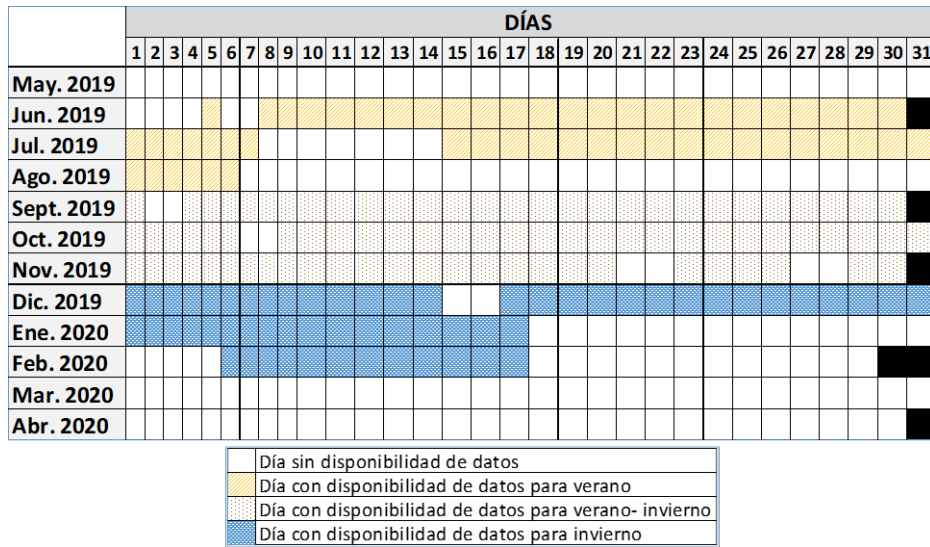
| | DÍAS | | | | | | | | | | | | | | | | | | | | | | | | | | | | | | |
|---|---|---|---|---|---|---|---|---|---|---|---|---|---|---|---|---|---|---|---|---|---|---|---|---|---|---|---|---|---|---|---|
| | 1 | 2 | 3 | 4 | 5 | 6 | 7 | 8 | 9 | 10 | 11 | 12 | 13 | 14 | 15 | 16 | 17 | 18 | 19 | 20 | 21 | 22 | 23 | 24 | 25 | 26 | 27 | 28 | 29 | 30 | 31 |
| May. 2019 | | | | | | | | | | | | | | | | | | | | | | | | | | | | | | | |
| Jun. 2019 | | | | | | | | | | | | | | | | | | | | | | | | | | | | | | | |
| Jul. 2019 | | | | | | | | | | | | | | | | | | | | | | | | | | | | | | | |
| Ago. 2019 | | | | | | | | | | | | | | | | | | | | | | | | | | | | | | | |
| Sept. 2019 | | | | | | | | | | | | | | | | | | | | | | | | | | | | | | | |
| Oct. 2019 | | | | | | | | | | | | | | | | | | | | | | | | | | | | | | | |
| Nov. 2019 | | | | | | | | | | | | | | | | | | | | | | | | | | | | | | | |
| Dic. 2019 | | | | | | | | | | | | | | | | | | | | | | | | | | | | | | | |
| Ene. 2020 | | | | | | | | | | | | | | | | | | | | | | | | | | | | | | | |
| Feb. 2020 | | | | | | | | | | | | | | | | | | | | | | | | | | | | | | | |
| Mar. 2020 | | | | | | | | | | | | | | | | | | | | | | | | | | | | | | | |
| Abr. 2020 | | | | | | | | | | | | | | | | | | | | | | | | | | | | | | | |

Día sin disponibilidad de datos
Día con disponibilidad de datos para verano
Día con disponibilidad de datos para verano- invierno
Día con disponibilidad de datos para invierno